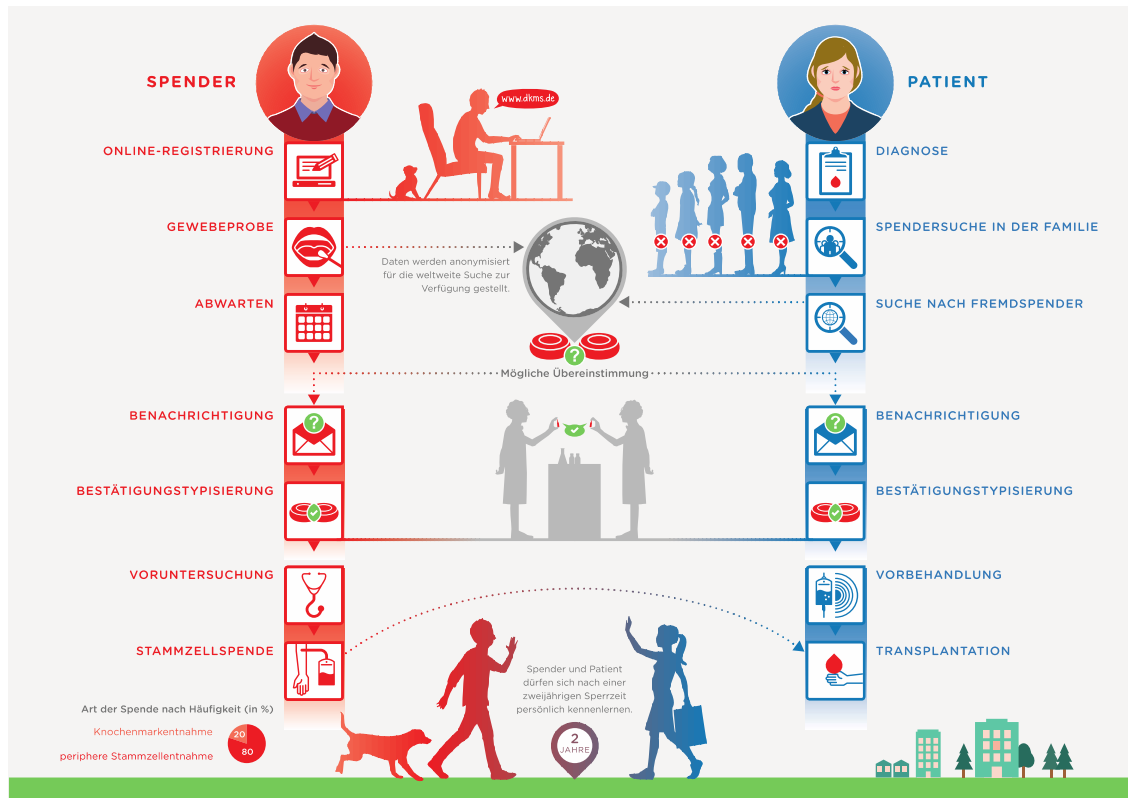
SPENDER

PATIENT

www.dkms.de

ONLINE-REGISTRIERUNG

DIAGNOSE

GEWEBEPROBE

SPENDERSUCHE IN DER FAMILIE

Daten werden anonymisiert für die weltweite Suche zur Verfügung gestellt.

ABWARTEN

SUCHE NACH FREMDSPENDER

Mögliche Übereinstimmung

BENACHRICHTIGUNG

BENACHRICHTIGUNG

BESTÄTIGUNGSTYPISIERUNG

BESTÄTIGUNGSTYPISIERUNG

VORUNTERSUCHUNG

VORBEHANDLUNG

STAMMZELLSPENDE

TRANSPLANTATION

Spender und Patient dürfen sich nach einer zweijährigen Sperrzeit persönlich kennenlernen.

2 JAHRE

Art der Spende nach Häufigkeit (in %)

Knochenmarkentnahme 20

periphere Stammzellentnahme 80